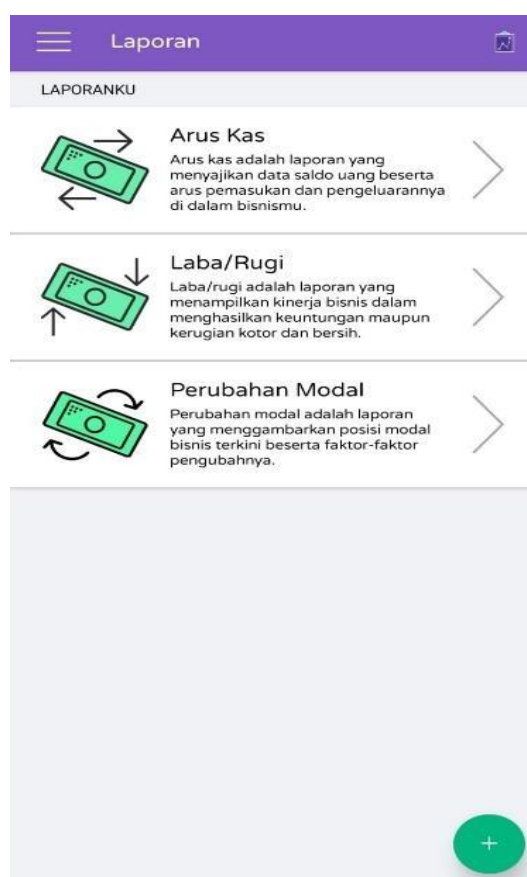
Laporan

LAPORANKU

Arus Kas
Arus kas adalah laporan yang menyajikan data saldo uang beserta arus pemasukan dan pengeluarannya di dalam bisnismu.

Laba/Rugi
Laba/rugi adalah laporan yang menampilkan kinerja bisnis dalam menghasilkan keuntungan maupun kerugian kotor dan bersih.

Perubahan Modal
Perubahan modal adalah laporan yang menggambarkan posisi modal bisnis terkini beserta faktor-faktor pengubahnya.

+